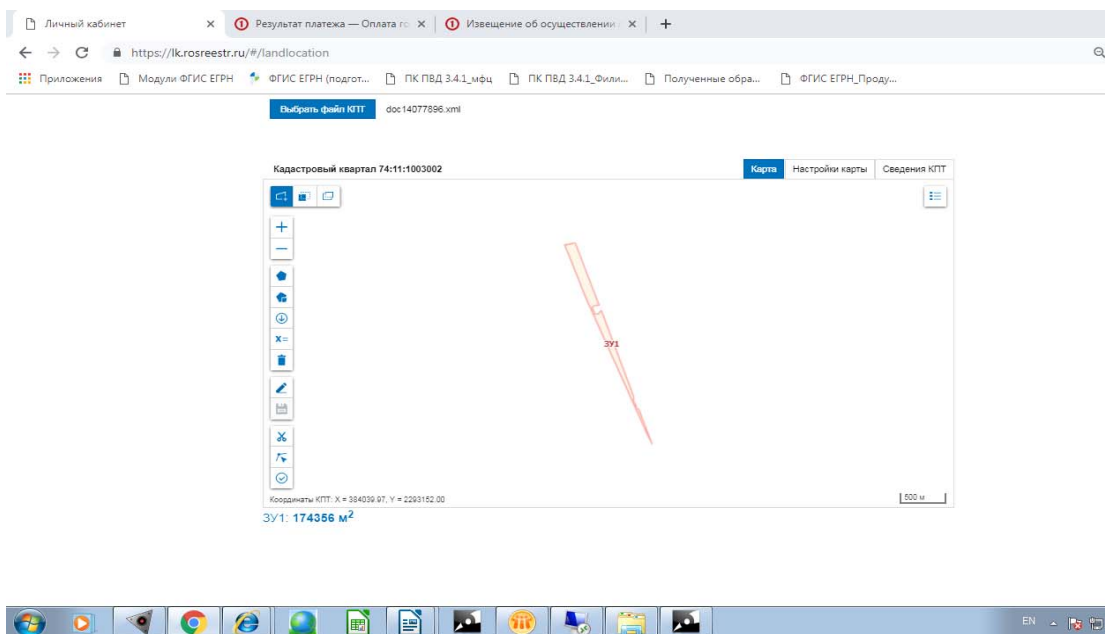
Личный кабинет ×
Результат платежа — Оплата го ×
Извещение об осуществлении ×
+

https://lk.rosreestr.ru/#/landlocation

Приложения
Модули ФГИС ЕГРН
ФГИС ЕГРН (подгот...
ПК ПВД 3.4.1_мфц
ПК ПВД 3.4.1_Фили...
Полученные обра...
ФГИС ЕГРН_Проду...

Выбрать файл КПТ
doc14077896.xml

Кадастровый квартал 74:11:1003002

Карта
Настройки карты
Сведения КПТ

+
—
x=

ЗУ1

Координаты КПТ: X = 384039.97, Y = 2293152.00

500 м

ЗУ1: 174356 м$^2$

EN